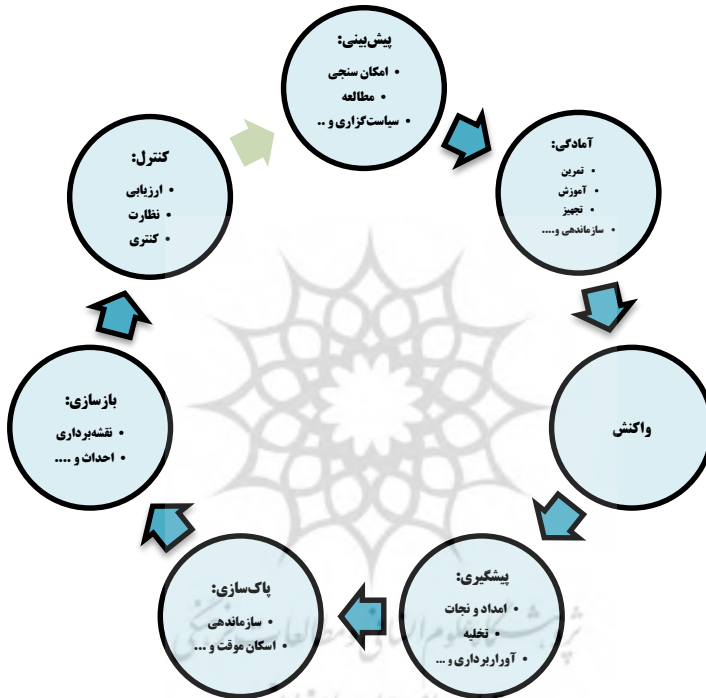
پیش‌بینی:
• امکان سنجی
• مطالعه
• سیاست‌گزاری و ..

آمادگی:
• تمرین
• آموزش
• تجهیز
• سازماندهی و....

واکنش

پیشگیری:
• امداد و نجات
• تخلیه
• آورابرداری و ...

پاک‌سازی:
• سازماندهی
• اسکان موقت و ...

بازسازی:
• نقشه‌برداری
• احداث و ....

کنترل:
• ارزیابی
• نظارت
• کنترل

پرتال جامع علوم انسانی و مطالعات فرهنگی